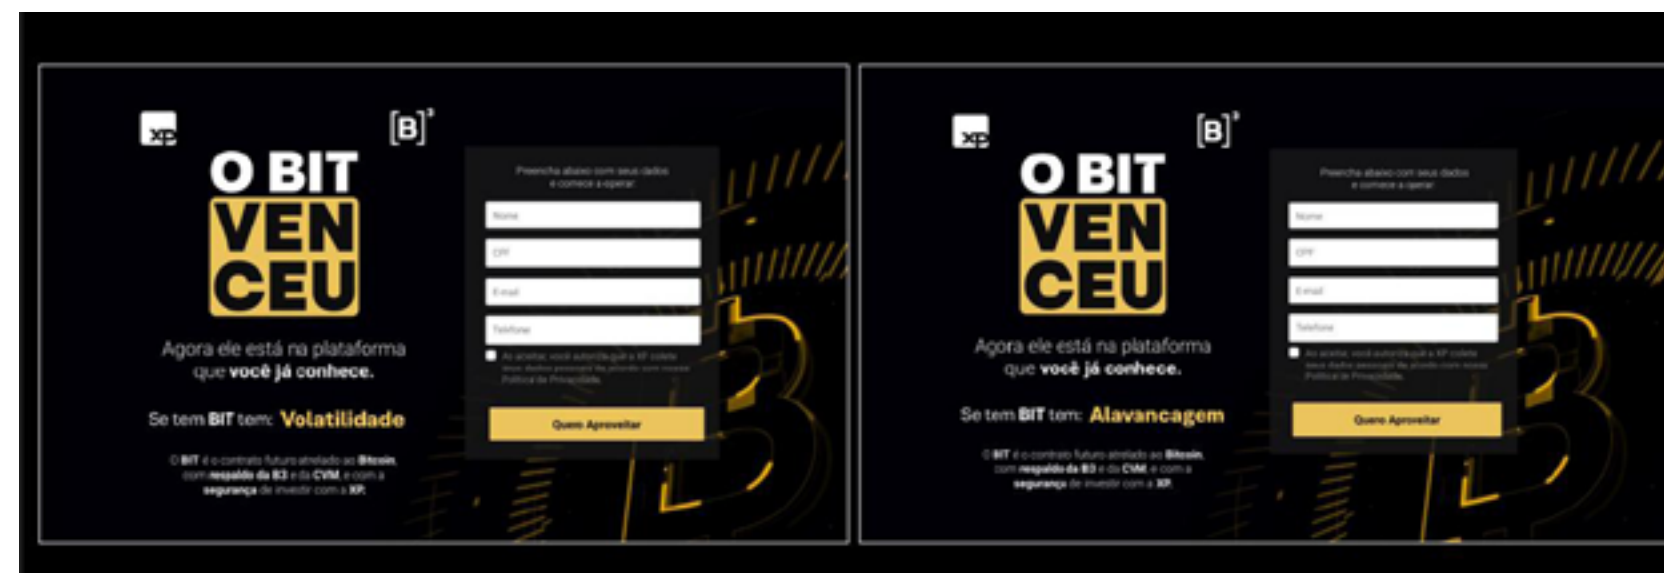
xp

[B]³

O BIT VEN CEU

Agora ele está na plataforma que você já conhece.

Se tem BIT tem: Volatilidade

O BIT é o contrato futuro atrelado ao Bitcoin, com respaldo da B3 e da CVM, e com a segurança de investir com a XP.

Preencha abaixo com seus dados e comece a operar:

Nome

CPF

E-mail

Telefone

Ao aceitar, você autoriza que a XP colete seus dados pessoais de acordo com nossa Política de Privacidade.

Quero Aproveitar

xp

[B]³

O BIT VEN CEU

Agora ele está na plataforma que você já conhece.

Se tem BIT tem: Alavancagem

O BIT é o contrato futuro atrelado ao Bitcoin, com respaldo da B3 e da CVM, e com a segurança de investir com a XP.

Preencha abaixo com seus dados e comece a operar:

Nome

CPF

E-mail

Telefone

Ao aceitar, você autoriza que a XP colete seus dados pessoais de acordo com nossa Política de Privacidade.

Quero Aproveitar